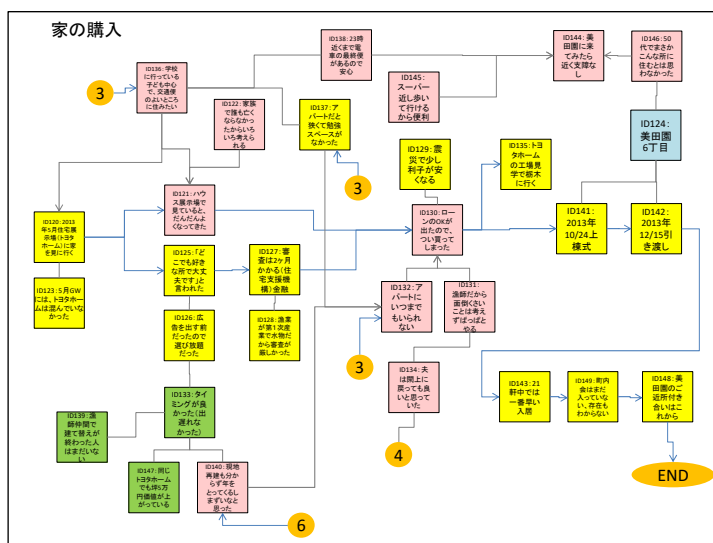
家の購入

3

ID136：学校に行っている子ども中心で、交通便のよいところに住みたい

ID122：家族で誰もどくならなかったからいろいろ考えられる

ID138：23時近くまで電車の最終便があるので安心

ID137：アパートだと狭くて勉強スペースがなかった

ID145：スーパー近し歩いて行けるから便利

ID144：美田園に来てみたら近く支障なし

ID146：50代でまさかこんな所に住むとは思わなかった

ID124：美田園6丁目

3

ID129：震災で少し利子が安くなる

ID135：トヨタホームの工場見学で栃木に行く

ID120：2013年5月住宅展示場(トヨタホーム)に家を見に行く

ID121：ハウス展示場で見ていると、だんだんよくなってきた

ID130：ローンのOKが出たので、つい買ってしまった

ID141：2013年10/24上棟式

ID142：2013年12/15引き渡し

ID123：5月GWには、トヨタホームは混んでいなかった

ID125：「どこでも好きな所で大丈夫です」と言われた

ID127：審査は2ヶ月かかる(住宅支援機構)金融

ID132：アパートにいつまでもいられない

ID131：漁師だから面倒くさいことは考えずぱっぱとやる

ID126：広告を出す前だったので選び放題だった

ID128：漁業が第1次産業で水物だから審査が厳しかった

3

ID134：夫は閖上に戻っても良いと思っていた

ID143：21軒中では一番早い入居

ID149：町内会はまだ入っていない、存在もわからない

ID148：美田園のご近所付き合いはこれから

ID133：タイミングが良かった(出遅れなかった)

ID139：漁師仲間で建て替えが終わった人はまだいない

4

END

ID147：同じトヨタホームでも約5万円価値が上がっている

ID140：現地再建も分からず年をとってくるしまずいなと思った

6